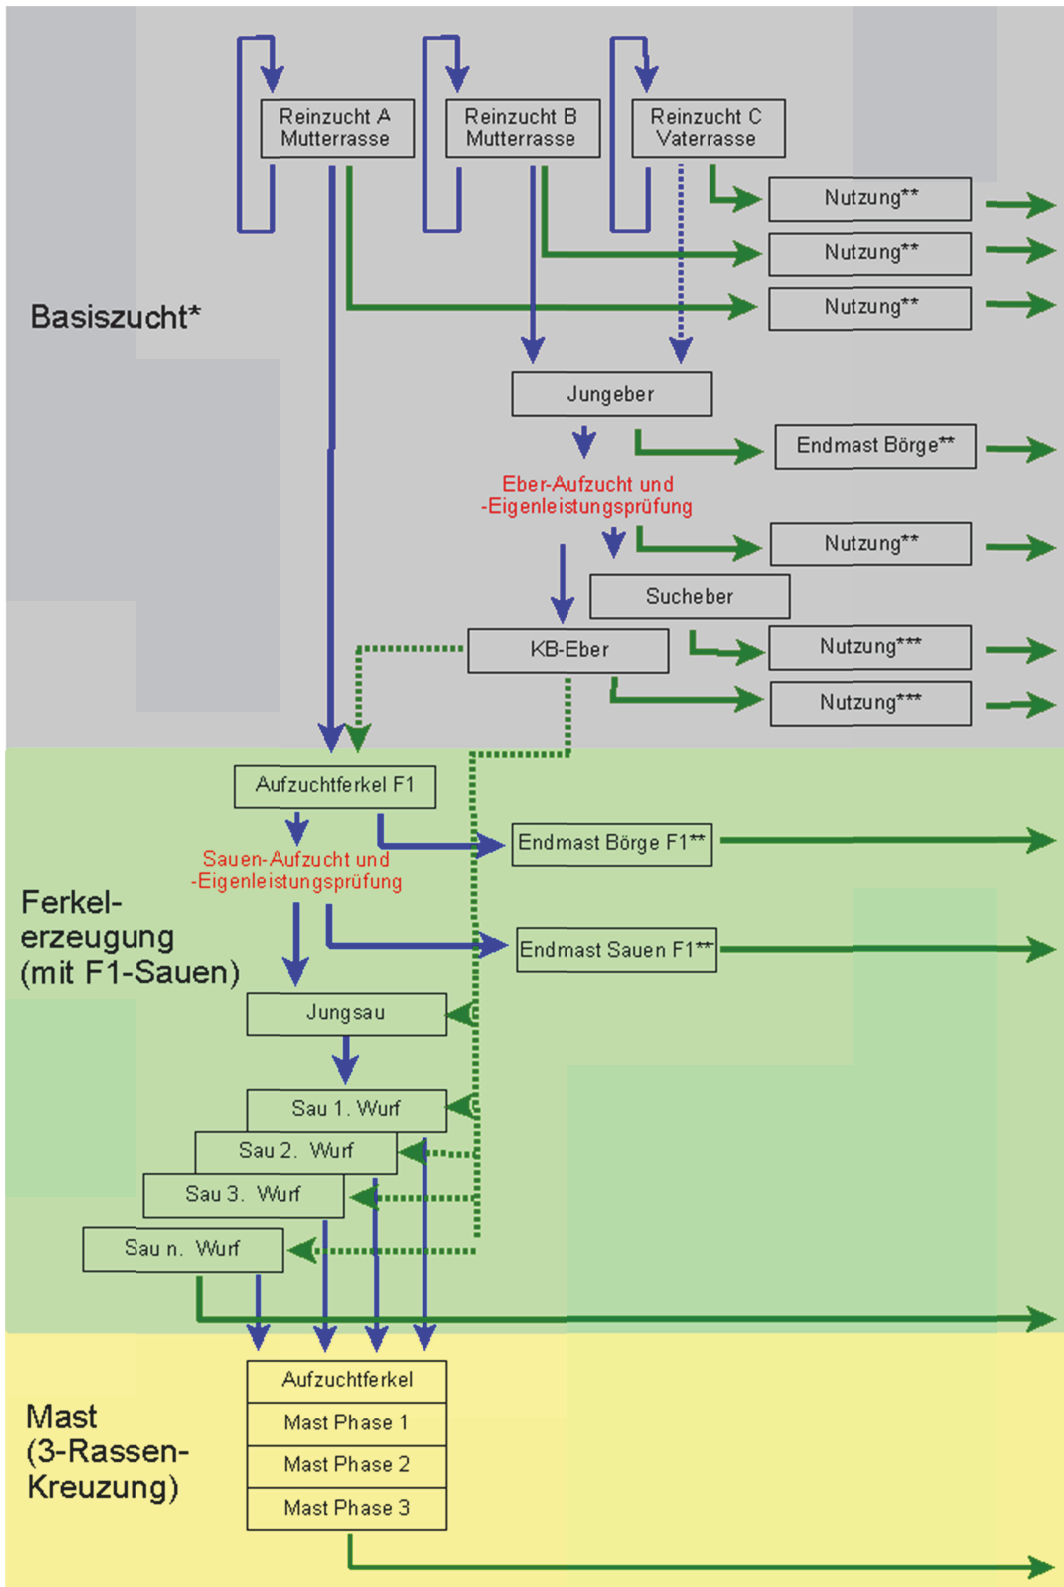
Reinzucht A Mutterrasse

Reinzucht B Mutterrasse

Reinzucht C Vaterrasse

Nutzung**

Nutzung**

Nutzung**

Basiszucht*

Jungeber

Endmast Börge**

Eber-Aufzucht und -Eigenleistungsprüfung

Nutzung**

Sucheber

KB-Eber

Nutzung***

Nutzung***

Aufzuchtferkel F1

Endmast Börge F1**

Sauen-Aufzucht und -Eigenleistungsprüfung

Ferkelerzeugung (mit F1-Sauen)

Endmast Sauen F1**

Jungsau

Sau 1. Wurf

Sau 2. Wurf

Sau 3. Wurf

Sau n. Wurf

Mast (3-Rassen-Kreuzung)

Aufzuchtferkel

Mast Phase 1

Mast Phase 2

Mast Phase 3